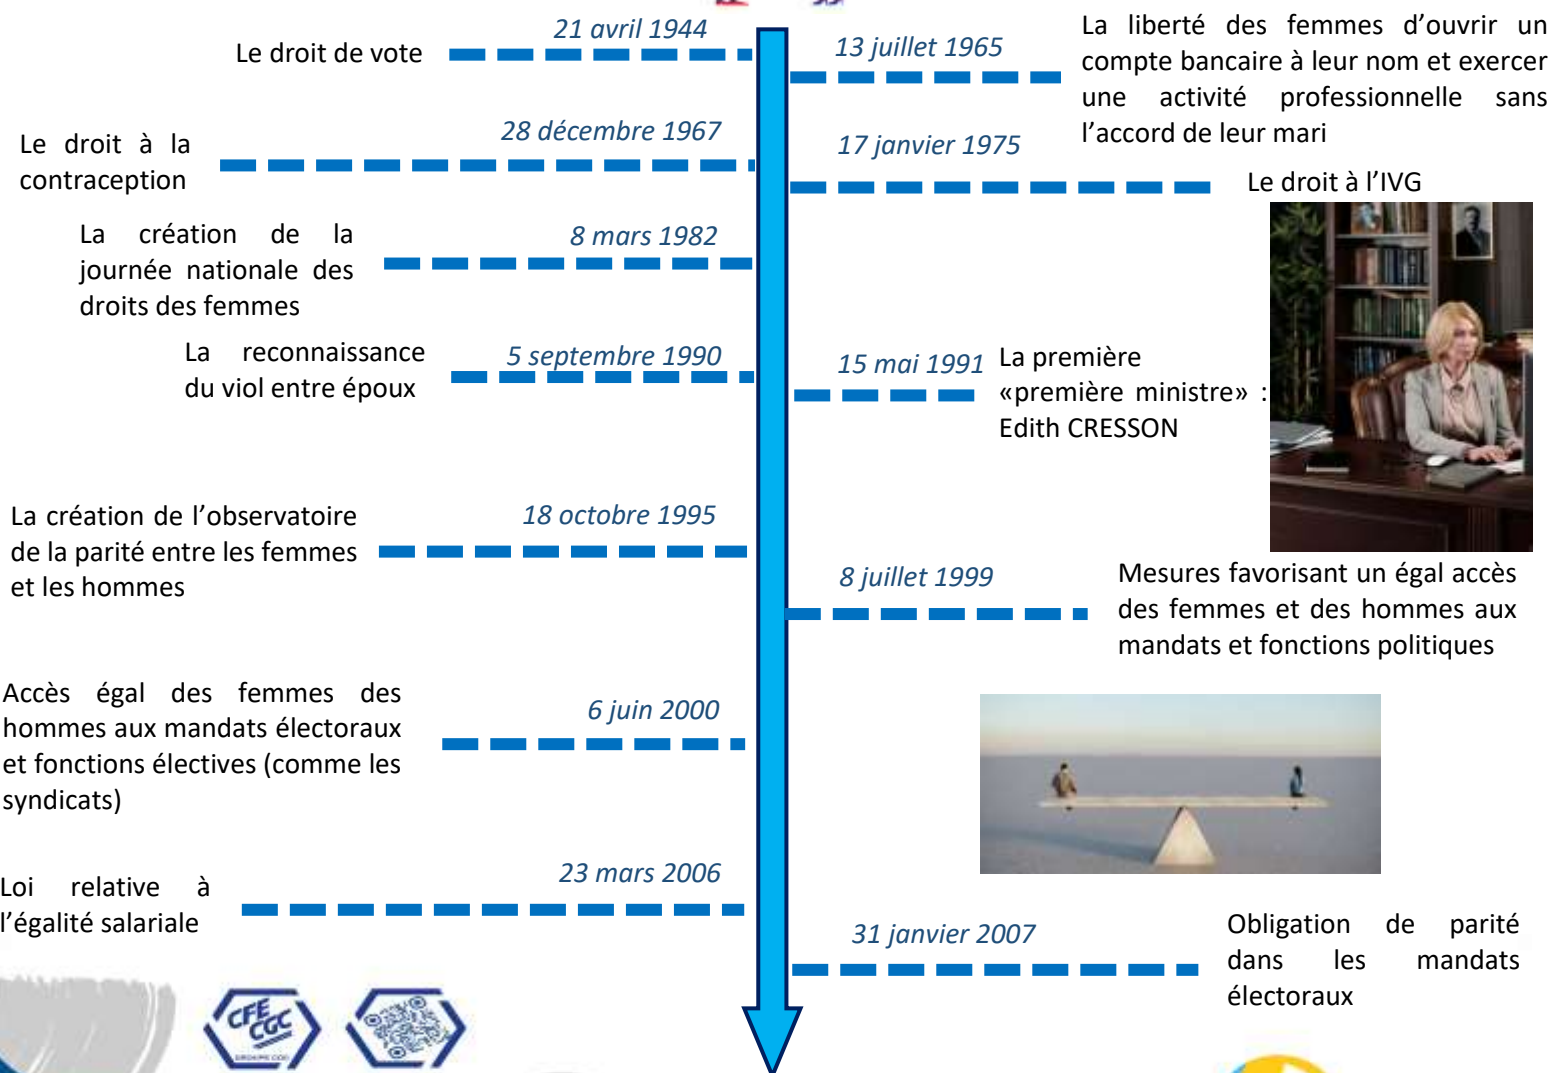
21 avril 1944
Le droit de vote

13 juillet 1965
La liberté des femmes d'ouvrir un compte bancaire à leur nom et exercer une activité professionnelle sans l'accord de leur mari

28 décembre 1967
Le droit à la contraception

17 janvier 1975
Le droit à l'IVG

8 mars 1982
La création de la journée nationale des droits des femmes

5 septembre 1990
La reconnaissance du viol entre époux

15 mai 1991
La première «première ministre» : Edith CRESSON

18 octobre 1995
La création de l'observatoire de la parité entre les femmes et les hommes

8 juillet 1999
Mesures favorisant un égal accès des femmes et des hommes aux mandats et fonctions politiques

6 juin 2000
Accès égal des femmes des hommes aux mandats électoraux et fonctions électives (comme les syndicats)

23 mars 2006
Loi relative à l'égalité salariale

31 janvier 2007
Obligation de parité dans les mandats électoraux

CFE CGC